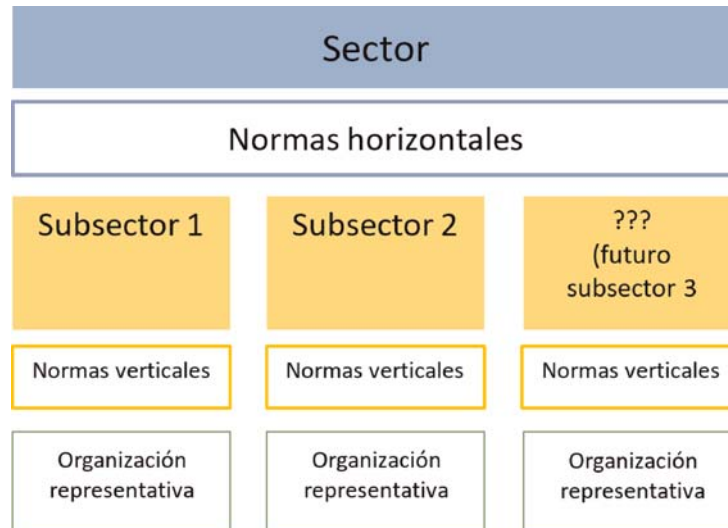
Sector

Normas horizontales

Subsector 1

Subsector 2

???
(futuro
subsector 3

Normas verticales

Normas verticales

Normas verticales

Organización representativa

Organización representativa

Organización representativa